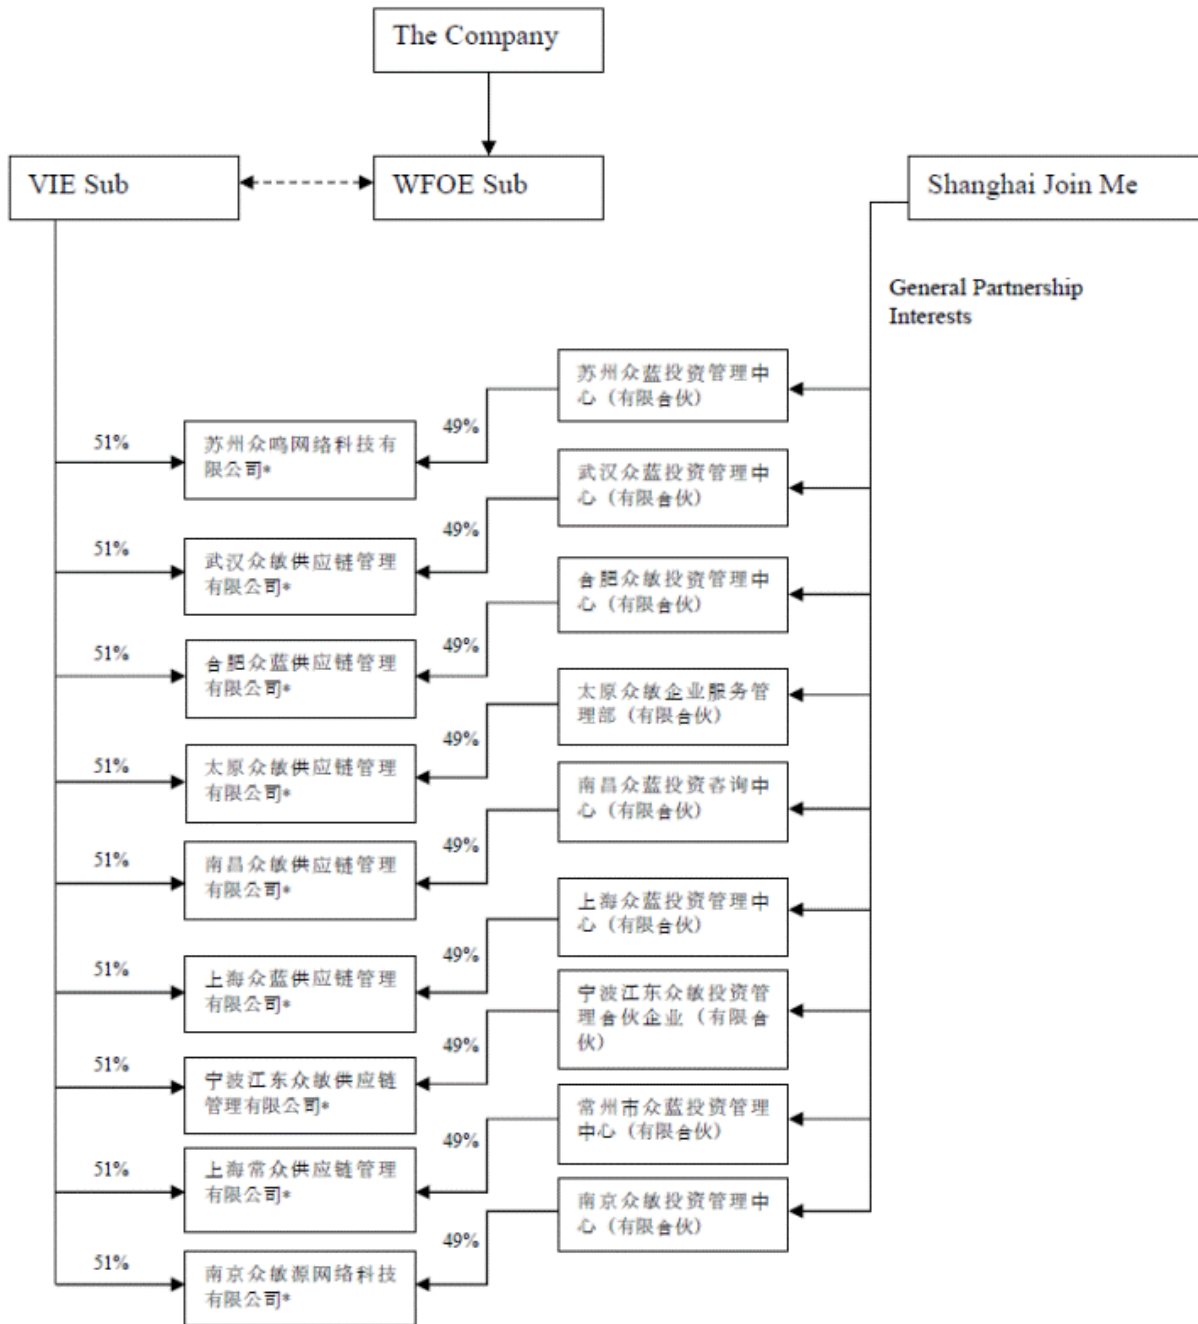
The Company

VIE Sub

WFOE Sub

Shanghai Join Me

General Partnership Interests

苏州众蓝投资管理中心（有限合伙）

49%

51%

苏州众鸣网络科技有限公司*

武汉众蓝投资管理中心（有限合伙）

49%

51%

武汉众敏供应链管理有限公司*

合肥众敏投资管理中心（有限合伙）

49%

51%

合肥众蓝供应链管理有限公司*

太原众敏企业服务管理部（有限合伙）

49%

51%

太原众敏供应链管理有限公司*

南昌众蓝投资咨询中心（有限合伙）

49%

51%

南昌众敏供应链管理有限公司*

上海众蓝投资管理中心（有限合伙）

49%

51%

上海众蓝供应链管理有限公司*

宁波江东众敏投资管理合伙企业（有限合伙）

49%

51%

宁波江东众敏供应链管理有限公司*

常州市众蓝投资管理中心（有限合伙）

49%

51%

上海常众供应链管理有限公司*

南京众敏投资管理中心（有限合伙）

49%

51%

南京众敏源网络科技有限公司*